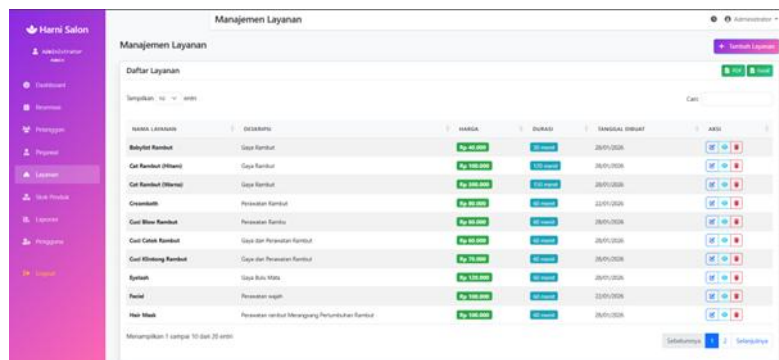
Harni Salon
Administrator
Admin

Dashboard
Reservasi
Pelanggan
Pegawai
Layanan
Stok Produk
Laporan
Pengguna
Logout

Manajemen Layanan

Administrator

Manajemen Layanan

+ Tambah Layanan

Daftar Layanan

PDF Excel

Tampilkan 10 entri

Cari:

| NAMA LAYANAN | DESKRIPSI | HARGA | DURASI | TANGGAL DIBUAT | AKSI |
|---|---|---|---|---|---|
| Babylist Rambut | Gaya Rambut | Rp 40.000 | 30 menit | 20/01/2026 | |
| Cat Rambut (Hitam) | Gaya Rambut | Rp 100.000 | 120 menit | 20/01/2026 | |
| Cat Rambut (Warna) | Gaya Rambut | Rp 200.000 | 150 menit | 20/01/2026 | |
| Creambath | Perawatan Rambut | Rp 80.000 | 60 menit | 22/01/2026 | |
| Cuci Blow Rambut | Perawatan Rambu | Rp 60.000 | 60 menit | 20/01/2026 | |
| Cuci Catok Rambut | Gaya dan Perawatan Rambut | Rp 60.000 | 60 menit | 20/01/2026 | |
| Cuci Klintong Rambut | Gaya dan Perawatan Rambut | Rp 70.000 | 60 menit | 20/01/2026 | |
| Eyelash | Gaya Bulu Mata | Rp 120.000 | 60 menit | 20/01/2026 | |
| Facial | Perawatan wajah | Rp 100.000 | 60 menit | 22/01/2026 | |
| Hair Mask | Perawatan rambut Merangsang Pertumbuhan Rambut | Rp 100.000 | 60 menit | 20/01/2026 | |

Menampilkan 1 sampai 10 dari 20 entri

Sebelumnya 1 2 Selanjutnya